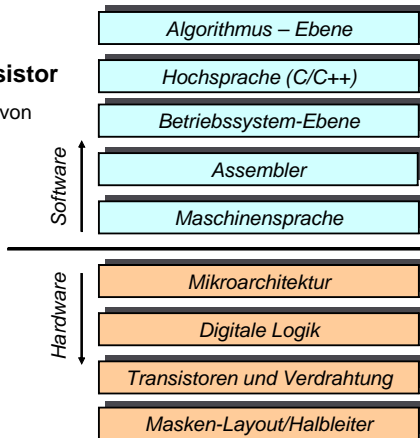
sistor

von

Algorithmus – Ebene

Hochsprache (C/C++)

Betriebssystem-Ebene

Software

Assembler

Maschinensprache

Hardware

Mikroarchitektur

Digitale Logik

Transistoren und Verdrahtung

Masken-Layout/Halbleiter